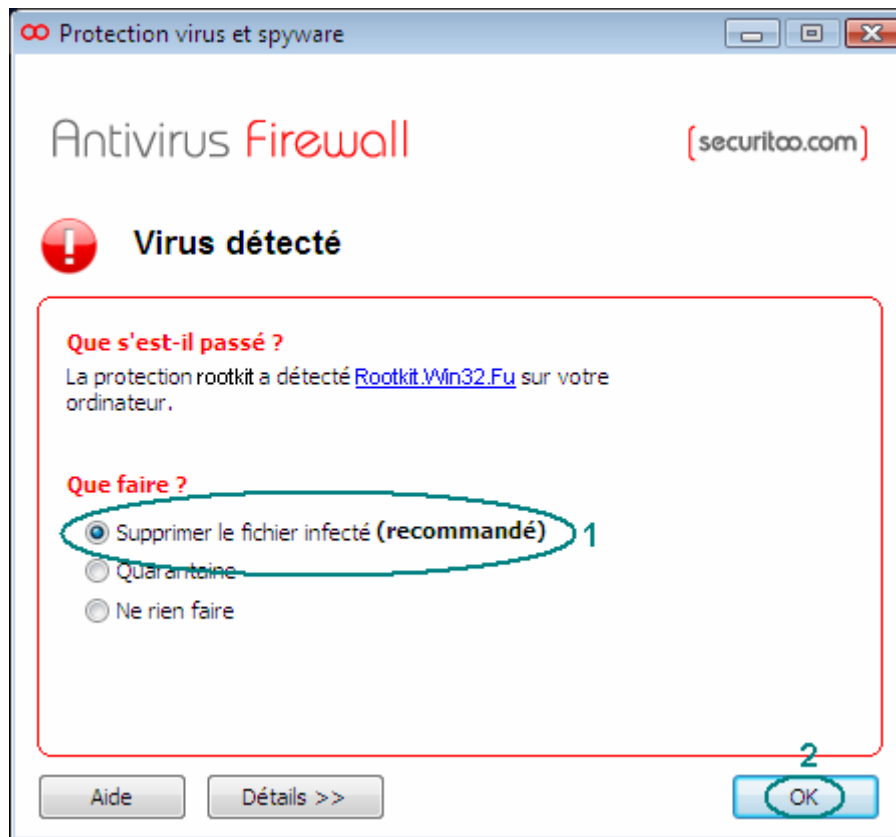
Protection virus et spyware

Antivirus Firewall

[securitoo.com]

Virus détecté

Que s'est-il passé ?

La protection rootkit a détecté Rootkit.Win32.Fu sur votre ordinateur.

Que faire ?

Supprimer le fichier infecté (recommandé)

1

Quarantaine

Ne rien faire

2

Aide

Détails >>

OK